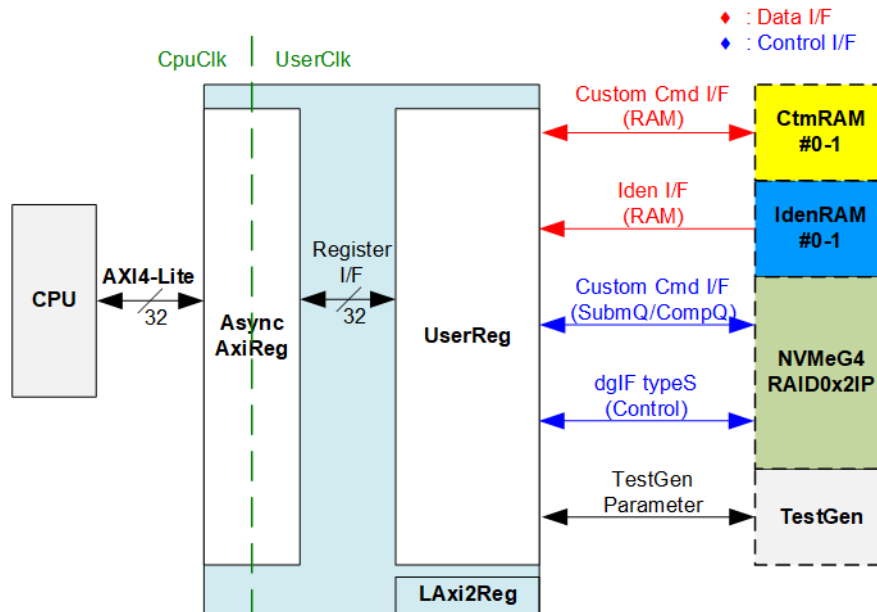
♦ : Data I/F
♦ : Control I/F

CpuClk
UserClk

CPU
AXI4-Lite
32

Async AxiReg

Register I/F
32

UserReg

LAxi2Reg

Custom Cmd I/F (RAM)
CtmRAM #0-1

Iden I/F (RAM)
IdenRAM #0-1

Custom Cmd I/F (SubmQ/CompQ)
NVMeG4 RAID0x2IP

dgIF typeS (Control)

TestGen Parameter
TestGen